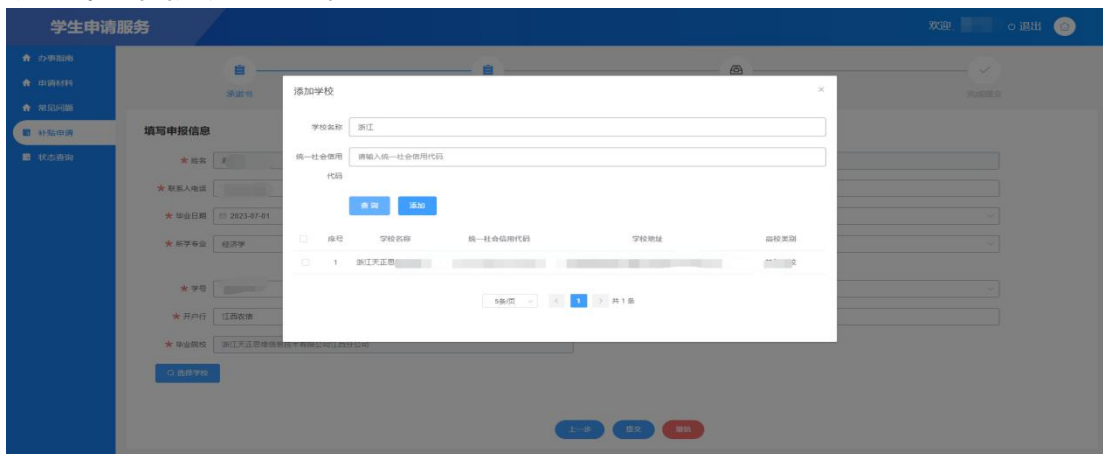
学生申请服务

欢迎 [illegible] 退出

办事指南
申请材料
常见问题
补贴申请
状态查询

承诺书

完成提交

填写申报信息

★ 姓名
★ 联系人电话
★ 毕业日期 2023-07-01
★ 所学专业 经济学
★ 学号
★ 开户行 江西农信
★ 毕业院校 浙江天正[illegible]有限公司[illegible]分公司

选择学校

上一步 提交 撤销

添加学校

学校名称 浙江

统一社会信用代码 请输入统一社会信用代码

查 询 添加

| | 序号 | 学校名称 | 统一社会信用代码 | 学校地址 | 高校类别 |
|---|---|---|---|---|---|
| | 1 | 浙江天正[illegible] | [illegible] | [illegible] | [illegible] |

5条/页 1 共 1 条